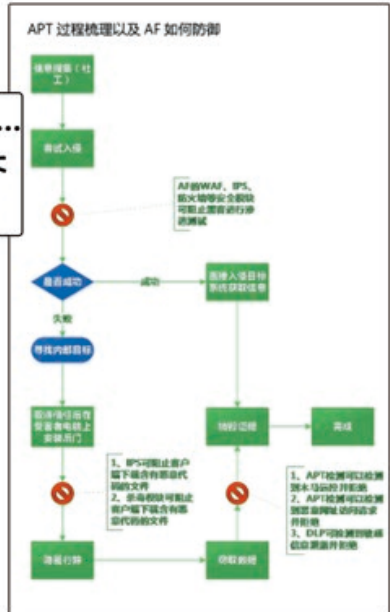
APT 过程梳理以及 AF 如何防御

信息搜集（社工）

尝试入侵

AF的WAF、IPS、防火墙等安全模块可防止黑客访问渗透测试

是否成功

成功

图使入侵目标系统获取信息

失败

寻找内部目标

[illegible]

1、IPS可防止客户端下载含有恶意代码的文件
2、杀毒模块可防止客户端下载含有恶意代码的文件

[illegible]

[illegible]

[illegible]

1、APT检测可以检测木马远控并阻断
2、APT检测可以检测恶意网址访问请求并阻断
3、DLP可检测敏感信息泄露并阻断

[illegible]

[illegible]